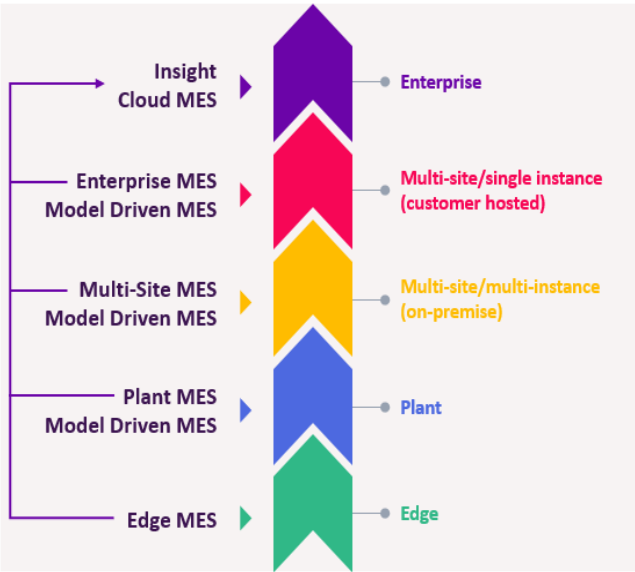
Insight
Cloud MES

Enterprise

Enterprise MES
Model Driven MES

Multi-site/single instance
(customer hosted)

Multi-Site MES
Model Driven MES

Multi-site/multi-instance
(on-premise)

Plant MES
Model Driven MES

Plant

Edge MES

Edge